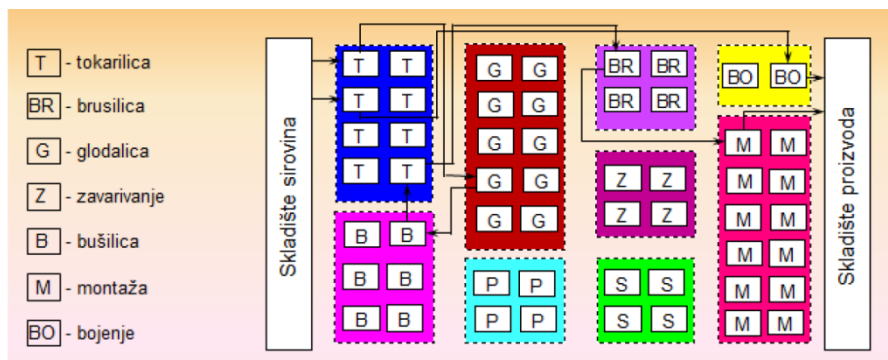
T - tokarilica
BR - brusilica
G - glodalica
Z - zavarivanje
B - bušilica
M - montaža
BO - bojenje

Skladište sirovina

T T
T T
T T
T T

B B
B B
B B

G G
G G
G G
G G
G G

P P
P P

BR BR
BR BR

Z Z
Z Z

S S
S S

BO BO

M M
M M
M M
M M
M M
M M

Skladište proizvoda